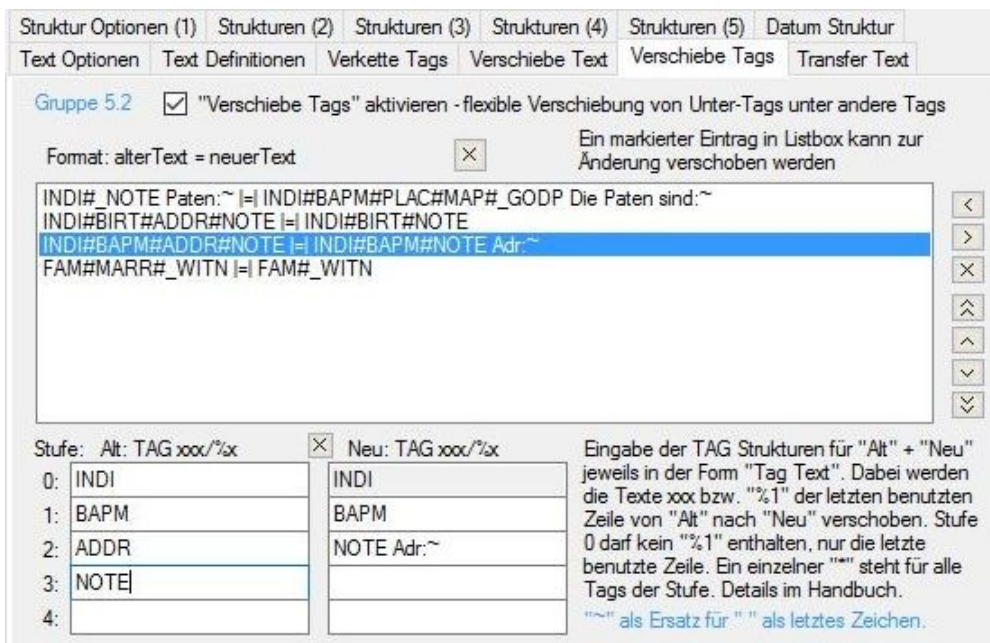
Struktur Optionen (1) | Strukturen (2) | Strukturen (3) | Strukturen (4) | Strukturen (5) | Datum Struktur
Text Optionen | Text Definitionen | Verkette Tags | Verschiebe Text | Verschiebe Tags | Transfer Text

Gruppe 5.2 ☑ "Verschiebe Tags" aktivieren - flexible Verschiebung von Unter-Tags unter andere Tags

Format: alterText = neuerText ✕

Ein markierter Eintrag in Listbox kann zur Änderung verschoben werden

INDI#_NOTE Paten:~ |=| INDI#BAPM#PLAC#MAP#_GODP Die Paten sind:~
INDI#BIRT#ADDR#NOTE |=| INDI#BIRT#NOTE
INDI#BAPM#ADDR#NOTE |=| INDI#BAPM#NOTE Adr:~
FAM#MARR#_WITN |=| FAM#_WITN

Stufe: Alt: TAG xxx/%x ✕ Neu: TAG xxx/%x

| Stufe | Alt | Neu |
|---|---|---|
| 0: | INDI | INDI |
| 1: | BAPM | BAPM |
| 2: | ADDR | NOTE Adr:~ |
| 3: | NOTE | |
| 4: | | |

Eingabe der TAG Strukturen für "Alt" + "Neu" jeweils in der Form "Tag Text". Dabei werden die Texte xxx bzw. "%1" der letzten benutzten Zeile von "Alt" nach "Neu" verschoben. Stufe 0 darf kein "%1" enthalten, nur die letzte benutzte Zeile. Ein einzelner "*" steht für alle Tags der Stufe. Details im Handbuch.

"~" als Ersatz für " " als letztes Zeichen.